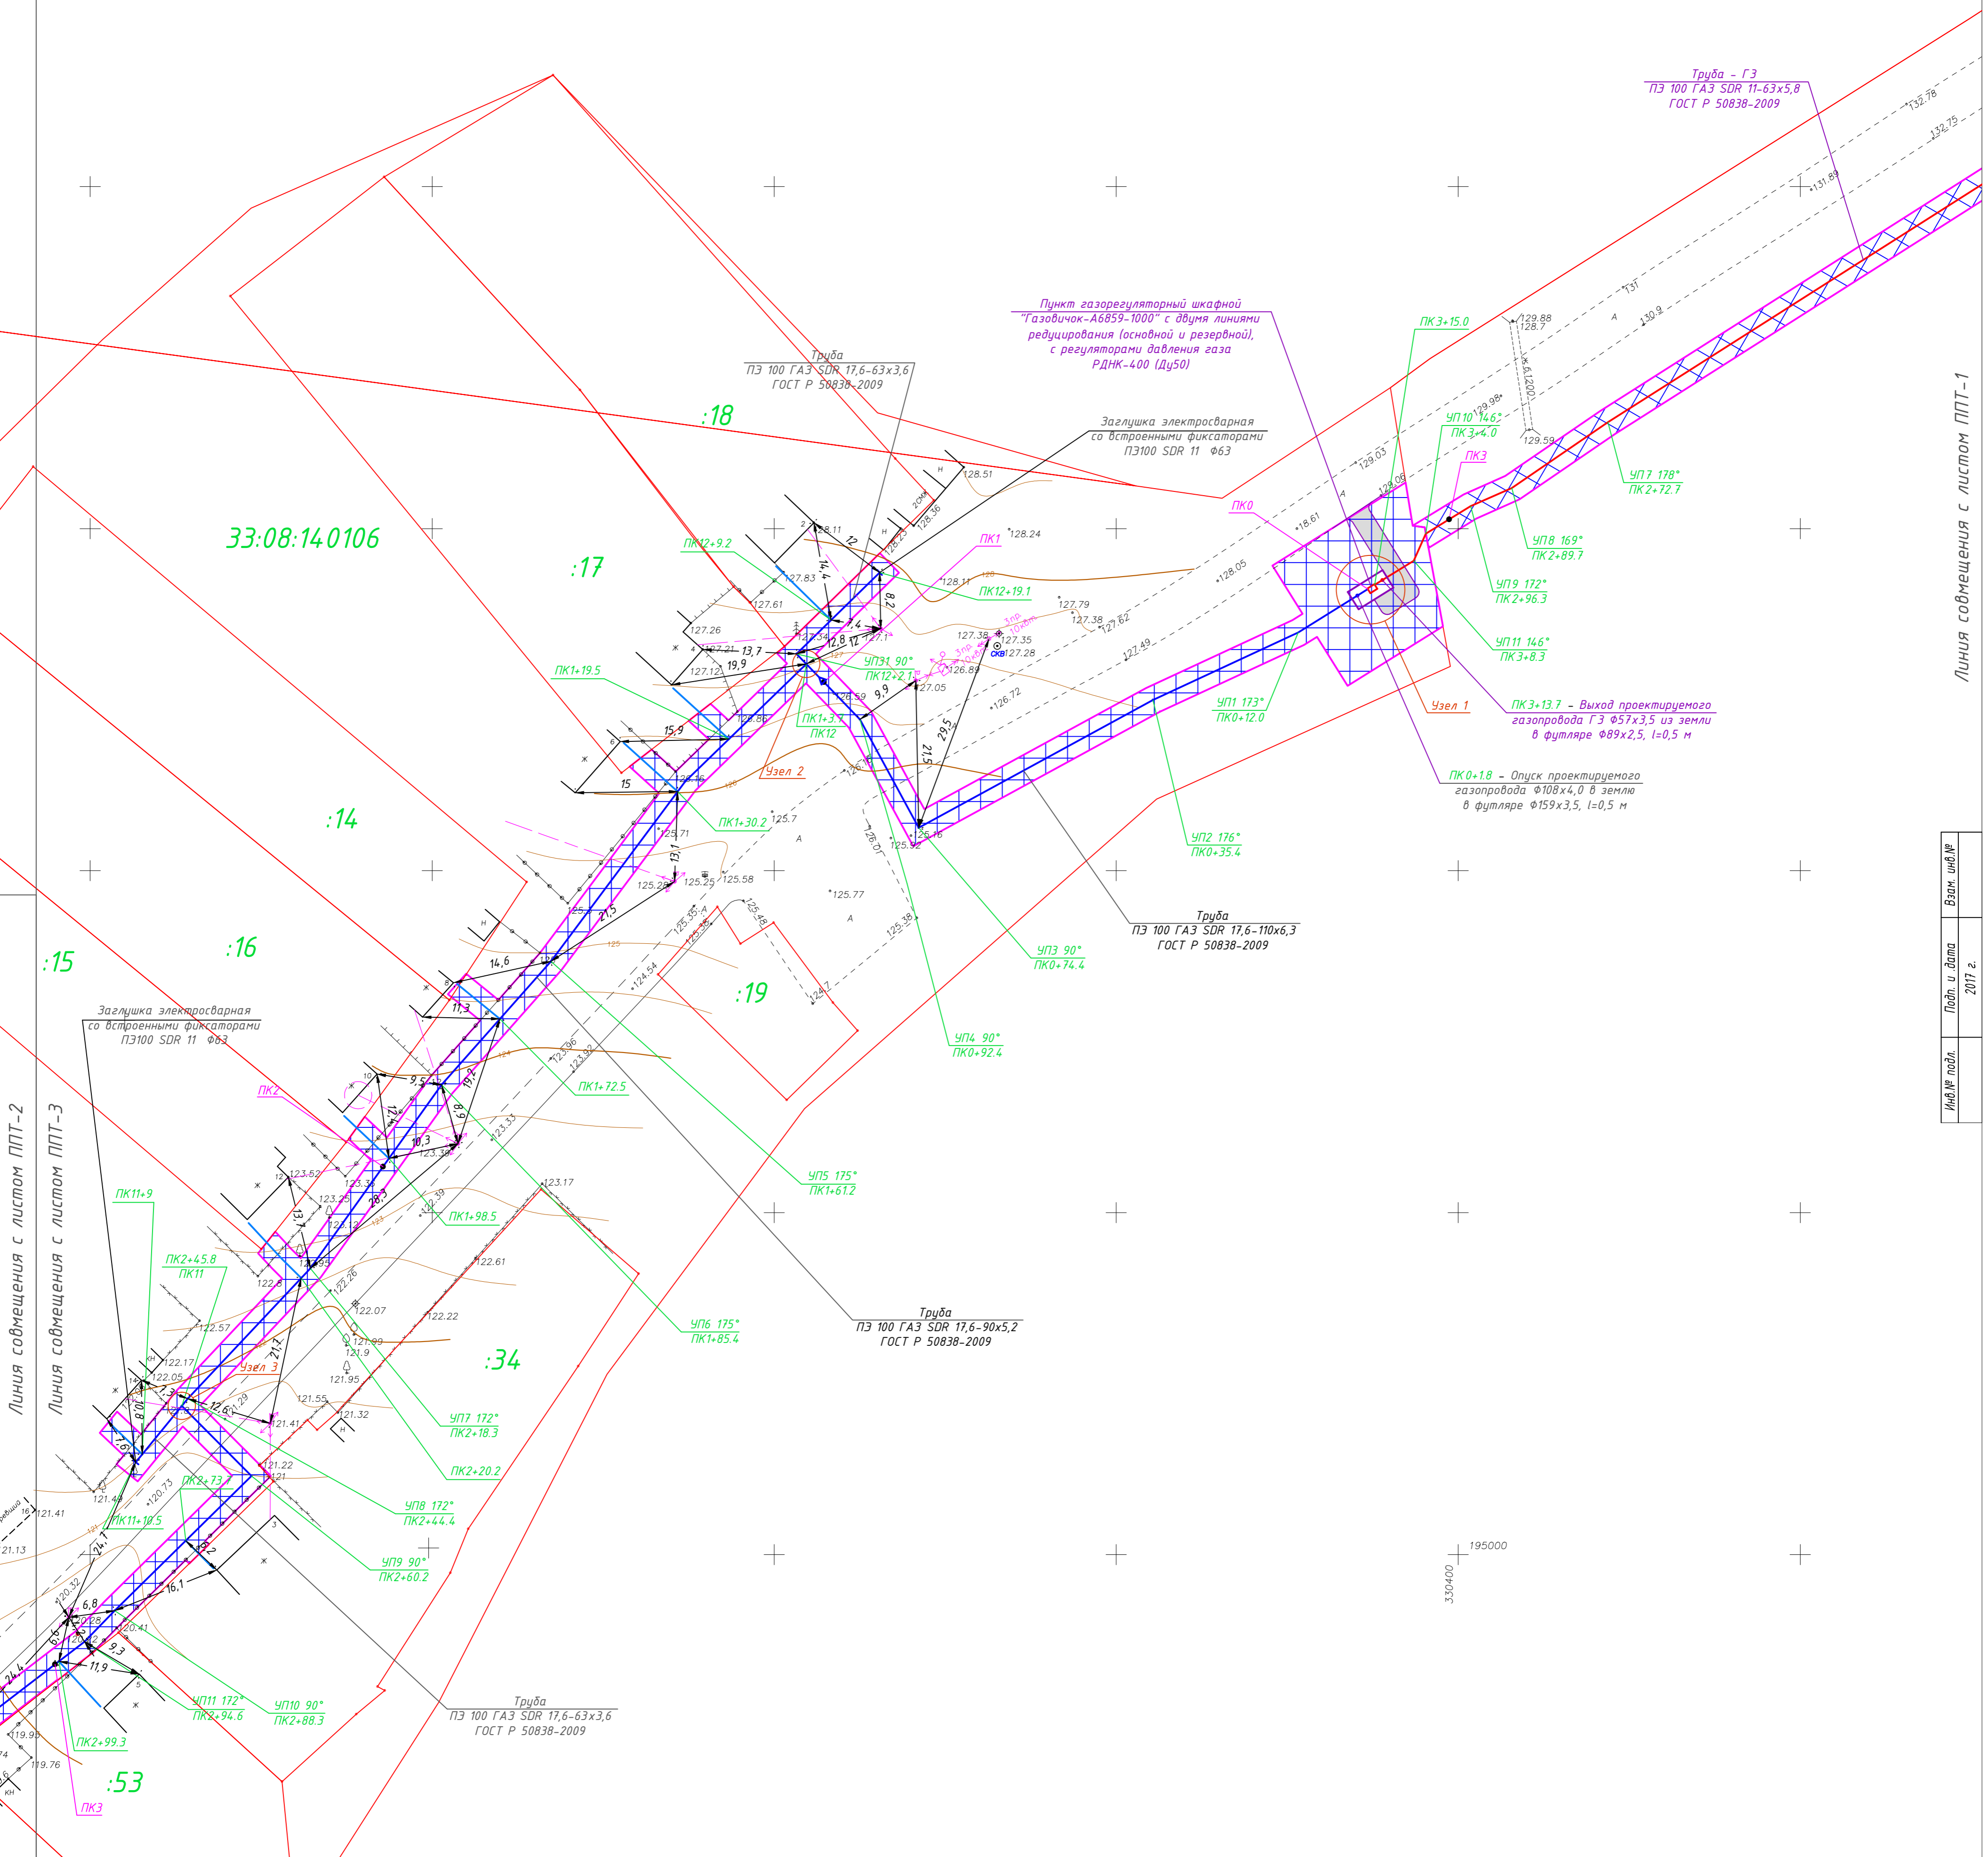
Труба - Г3
ПЭ 100 ГАЗ SDR 11-63x5,8
ГОСТ Р 50838-2009

Пункт газорегуляторный шкафной "Газовичок-А6859-1000" с двумя линиями редуцирования (основной и резервной), с регуляторами давления газа РДНК-400 (Ду50)

Труба
ПЭ 100 ГАЗ SDR 17,6-63x3,6
ГОСТ Р 50838-2009

Заглушка электросварная со встроенными фиксаторами
ПЭ100 SDR 11 Ф63

:18

33:08:140106

:17

ПК12+9.2
ПК1
ПК12+19.1
ПК0
ПК3+15.0
УП10 146°
ПК3+4.0
ПК3
УП7 178°
ПК2+72.7
УП8 169°
ПК2+89.7
УП9 172°
ПК2+96.3
УП11 146°
ПК3+8.3
ПК1+19.5
УП31 90°
ПК12+2.1
ПК1+3.7
ПК12
УП1 173°
ПК0+12.0
Узел 2
Узел 1
ПК3+13.7 - Выход проектируемого газопровода Г3 Ф57x3,5 из земли в футляре Ф89x2,5, l=0,5 м
ПК0+1.8 - Опуск проектируемого газопровода Ф108x4,0 в землю в футляре Ф159x3,5, l=0,5 м
:14
ПК1+30.2
УП2 176°
ПК0+35.4
Труба
ПЭ 100 ГАЗ SDR 17,6-110x6,3
ГОСТ Р 50838-2009
УП3 90°
ПК0+74.4
:16
:15
:19
УП4 90°
ПК0+92.4

Заглушка электросварная со встроенными фиксаторами
ПЭ100 SDR 11 Ф63

ПК2
ПК1+72.5
УП5 175°
ПК1+61.2
ПК1+98.5
ПК11+9
ПК2+45.8
ПК11
Узел 3
:34
УП6 175°
ПК1+85.4
Труба
ПЭ 100 ГАЗ SDR 17,6-90x5,2
ГОСТ Р 50838-2009
УП7 172°
ПК2+18.3
ПК2+20.2
ПК2+73
ПК11+10.5
УП8 172°
ПК2+44.4
УП9 90°
ПК2+60.2
УП11 172°
ПК2+94.6
УП10 90°
ПК2+88.3
ПК2+99.3
:53
ПК3
Труба
ПЭ 100 ГАЗ SDR 17,6-63x3,6
ГОСТ Р 50838-2009

Линия совмещения с листом ППТ-1
Линия совмещения с листом ППТ-2
Линия совмещения с листом ППТ-3

| Инв.№ подл. | Подп. и дата | Взам. инв.№ |
|---|---|---|
| | 2017 г. | |

195000
330400